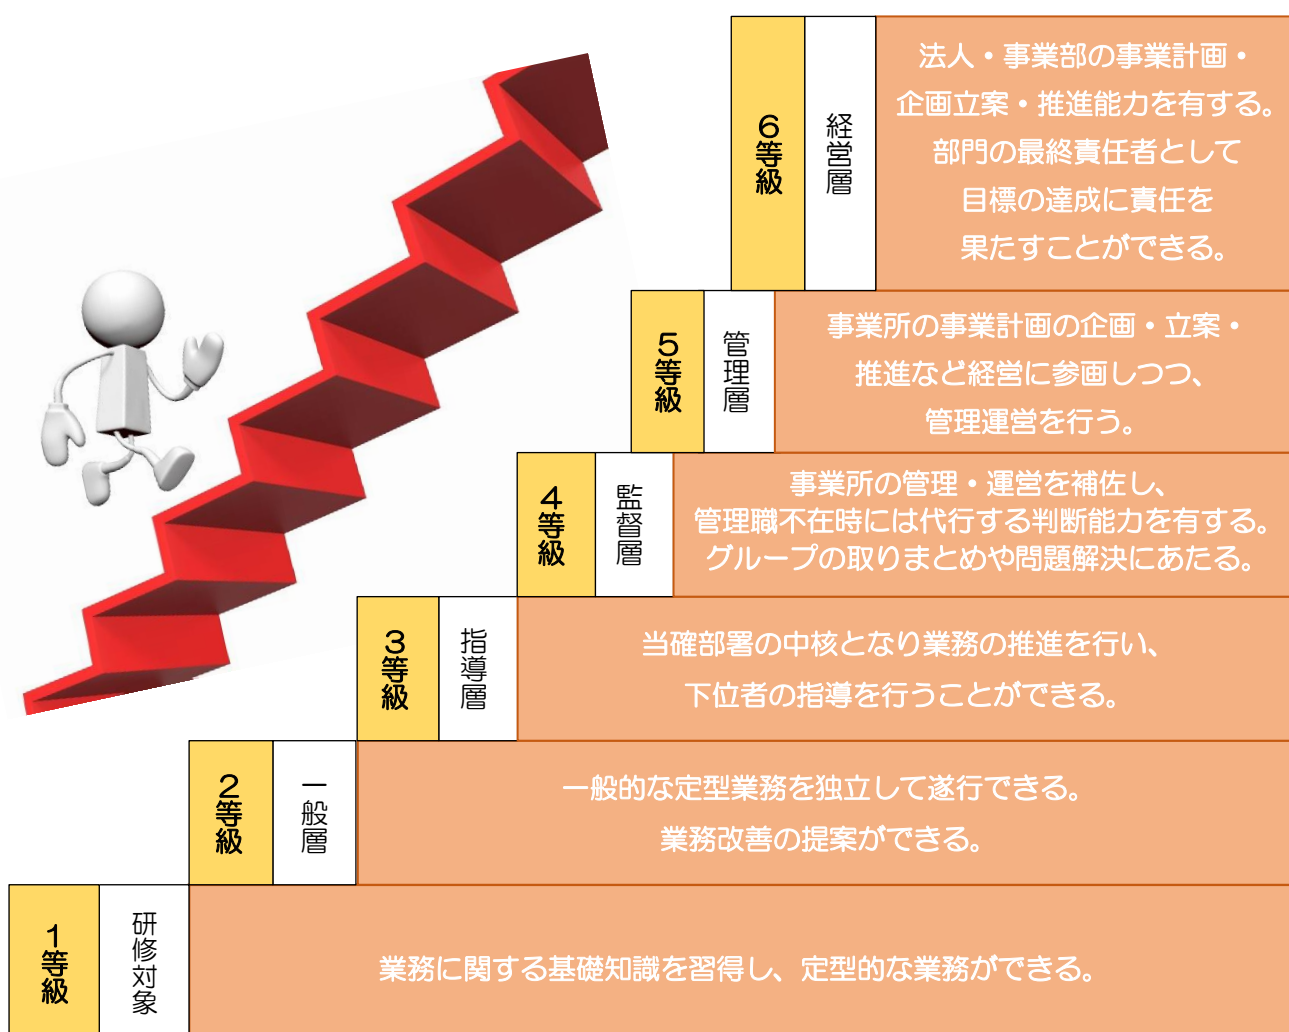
6等級

経営層

法人・事業部の事業計画・企画立案・推進能力を有する。部門の最終責任者として目標の達成に責任を果たすことができる。

5等級

管理層

事業所の事業計画の企画・立案・推進など経営に参画しつつ、管理運営を行う。

4等級

監督層

事業所の管理・運営を補佐し、管理職不在時には代行する判断能力を有する。グループの取りまとめや問題解決にあたる。

3等級

指導層

当確部署の中核となり業務の推進を行い、下位者の指導を行うことができる。

2等級

一般層

一般的な定型業務を独立して遂行できる。業務改善の提案ができる。

1等級

研修対象

業務に関する基礎知識を習得し、定型的な業務ができる。